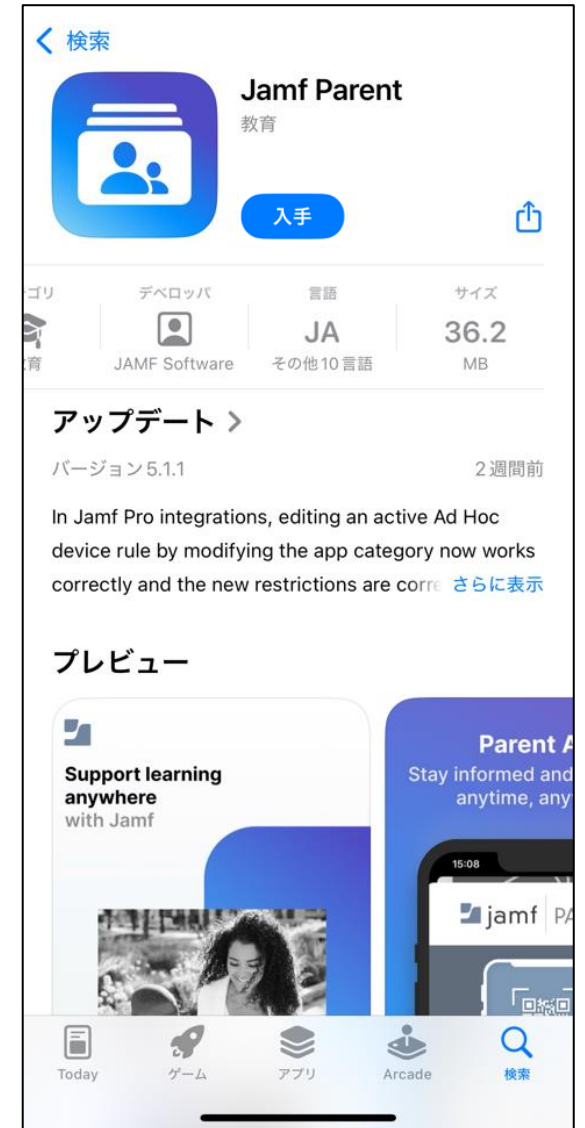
< 検索

Jamf Parent
教育

入手

ゴリ
育

デベロッパ
JAMF Software

言語
JA
その他10言語

サイズ
36.2
MB

アップデート >

バージョン5.1.1

2週間前

In Jamf Pro integrations, editing an active Ad Hoc device rule by modifying the app category now works correctly and the new restrictions are corre さらに表示

プレビュー

Support learning anywhere
with Jamf

Parent A
Stay informed and
anytime, any

15:08

jamf | PA

Today
ゲーム
アプリ
Arcade
検索